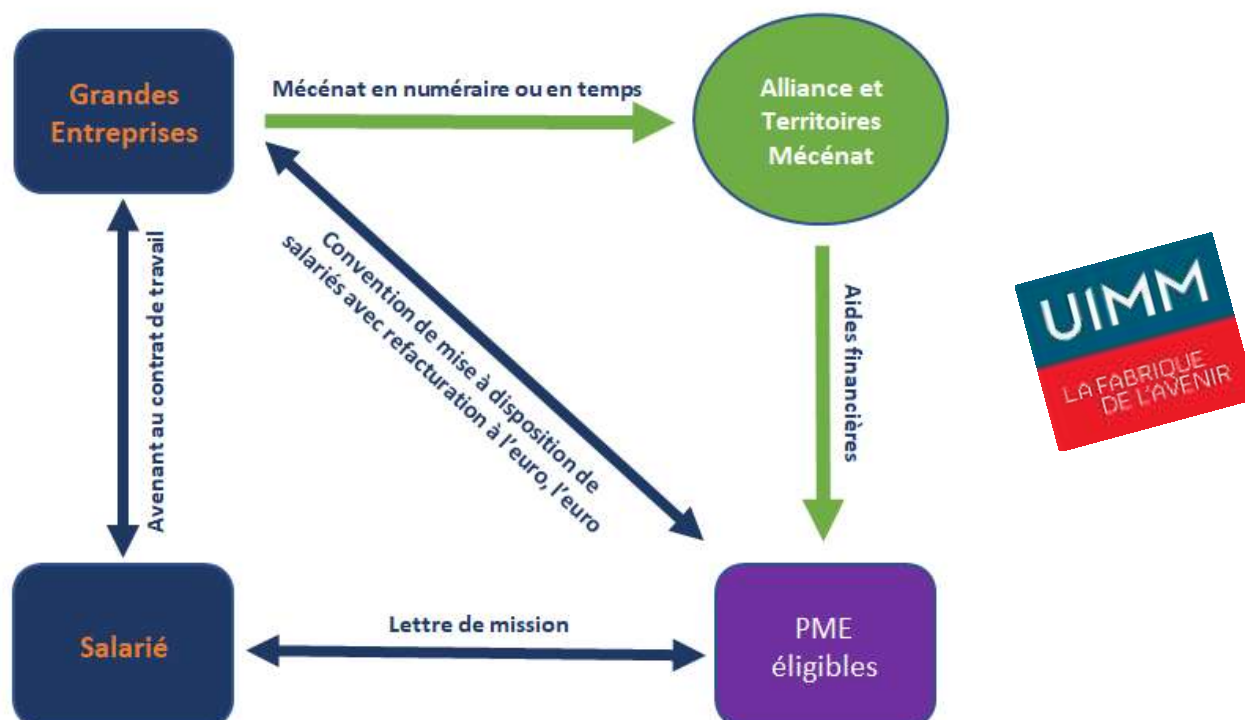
Grandes Entreprises

Mécénat en numéraire ou en temps

Alliance et Territoires Mécénat

Avenant au contrat de travail

Convention de mise à disposition de salariés avec refacturation à l'euro, l'euro

Aides financières

UIMM
LA FABRIQUE DE L'AVENIR

Salarié

Lettre de mission

PME éligibles